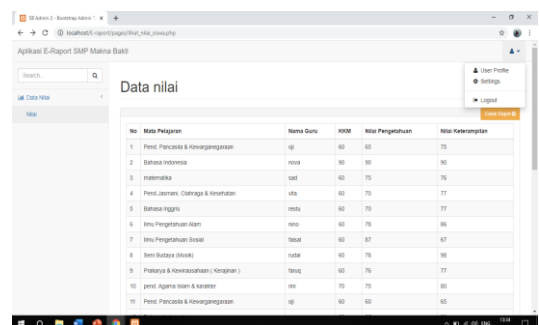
SB Admin 2 - Bootstrap Admin T ×  +

localhost/E-raport/pages/lihat_nilai_siswa.php

Aplikasi E-Raport SMP Makna Bakti

Search...

Data Nilai

Nilai

Data nilai

User Profile
Settings
Logout

Cetak Raport

| No | Mata Pelajaran | Nama Guru | KKM | Nilai Pengetahuan | Nilai Keterampilan |
|---|---|---|---|---|---|
| 1 | Pend. Pancasila & Kewarganegaraan | uji | 60 | 65 | 75 |
| 2 | Bahasa Indonesia | nova | 90 | 90 | 90 |
| 3 | matematika | sad | 60 | 75 | 76 |
| 4 | Pend.Jasmani, Olahraga & Kesehatan | vita | 60 | 70 | 77 |
| 5 | Bahasa Inggris | restu | 60 | 70 | 77 |
| 6 | Ilmu Pengetahuan Alam | nino | 60 | 78 | 86 |
| 7 | Ilmu Pengetahuan Sosial | faisal | 60 | 87 | 67 |
| 8 | Seni Budaya (Musik) | rudal | 60 | 78 | 98 |
| 9 | Prakarya & Kewirausahaan ( Kerajinan ) | faruq | 60 | 76 | 77 |
| 10 | pend. Agama Islam & karakter | rini | 70 | 75 | 80 |
| 11 | Pend. Pancasila & Kewarganegaraan | uji | 60 | 60 | 65 |

ENG 13:54